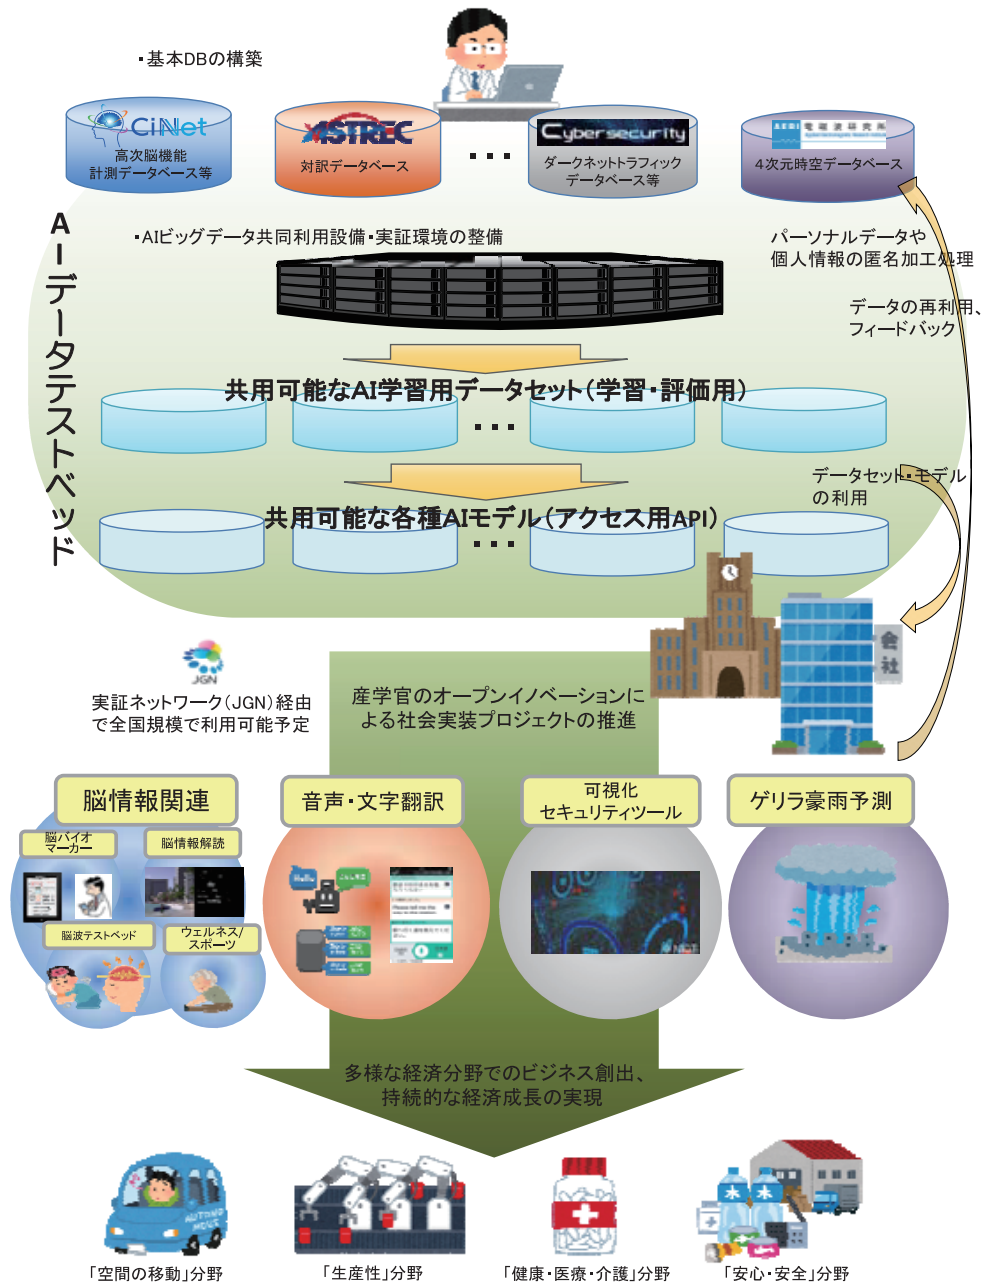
▪基本DBの構築

CiNet
高次脳機能
計測データベース等

ASTREC
対訳データベース

・・・

Cybersecurity
ダークネットトラフィック
データベース等

4次元時空データベース

AIデータテストベッド

▪AIビッグデータ共同利用設備▪実証環境の整備

パーソナルデータや
個人情報の匿名加工処理

データの再利用、
フィードバック

共用可能なAI学習用データセット(学習・評価用)

・・・

データセット・モデル
の利用

共用可能な各種AIモデル(アクセス用API)

・・・

会社

JGN

実証ネットワーク(JGN)経由
で全国規模で利用可能予定

産学官のオープンイノベーションに
よる社会実装プロジェクトの推進

脳情報関連

脳バイオ
マーカー

脳情報解読

脳波テストベッド

ウェルネス/
スポーツ

音声・文字翻訳

可視化
セキュリティツール

ゲリラ豪雨予測

多様な経済分野でのビジネス創出、
持続的な経済成長の実現

「空間の移動」分野

「生産性」分野

「健康・医療・介護」分野

「安心・安全」分野